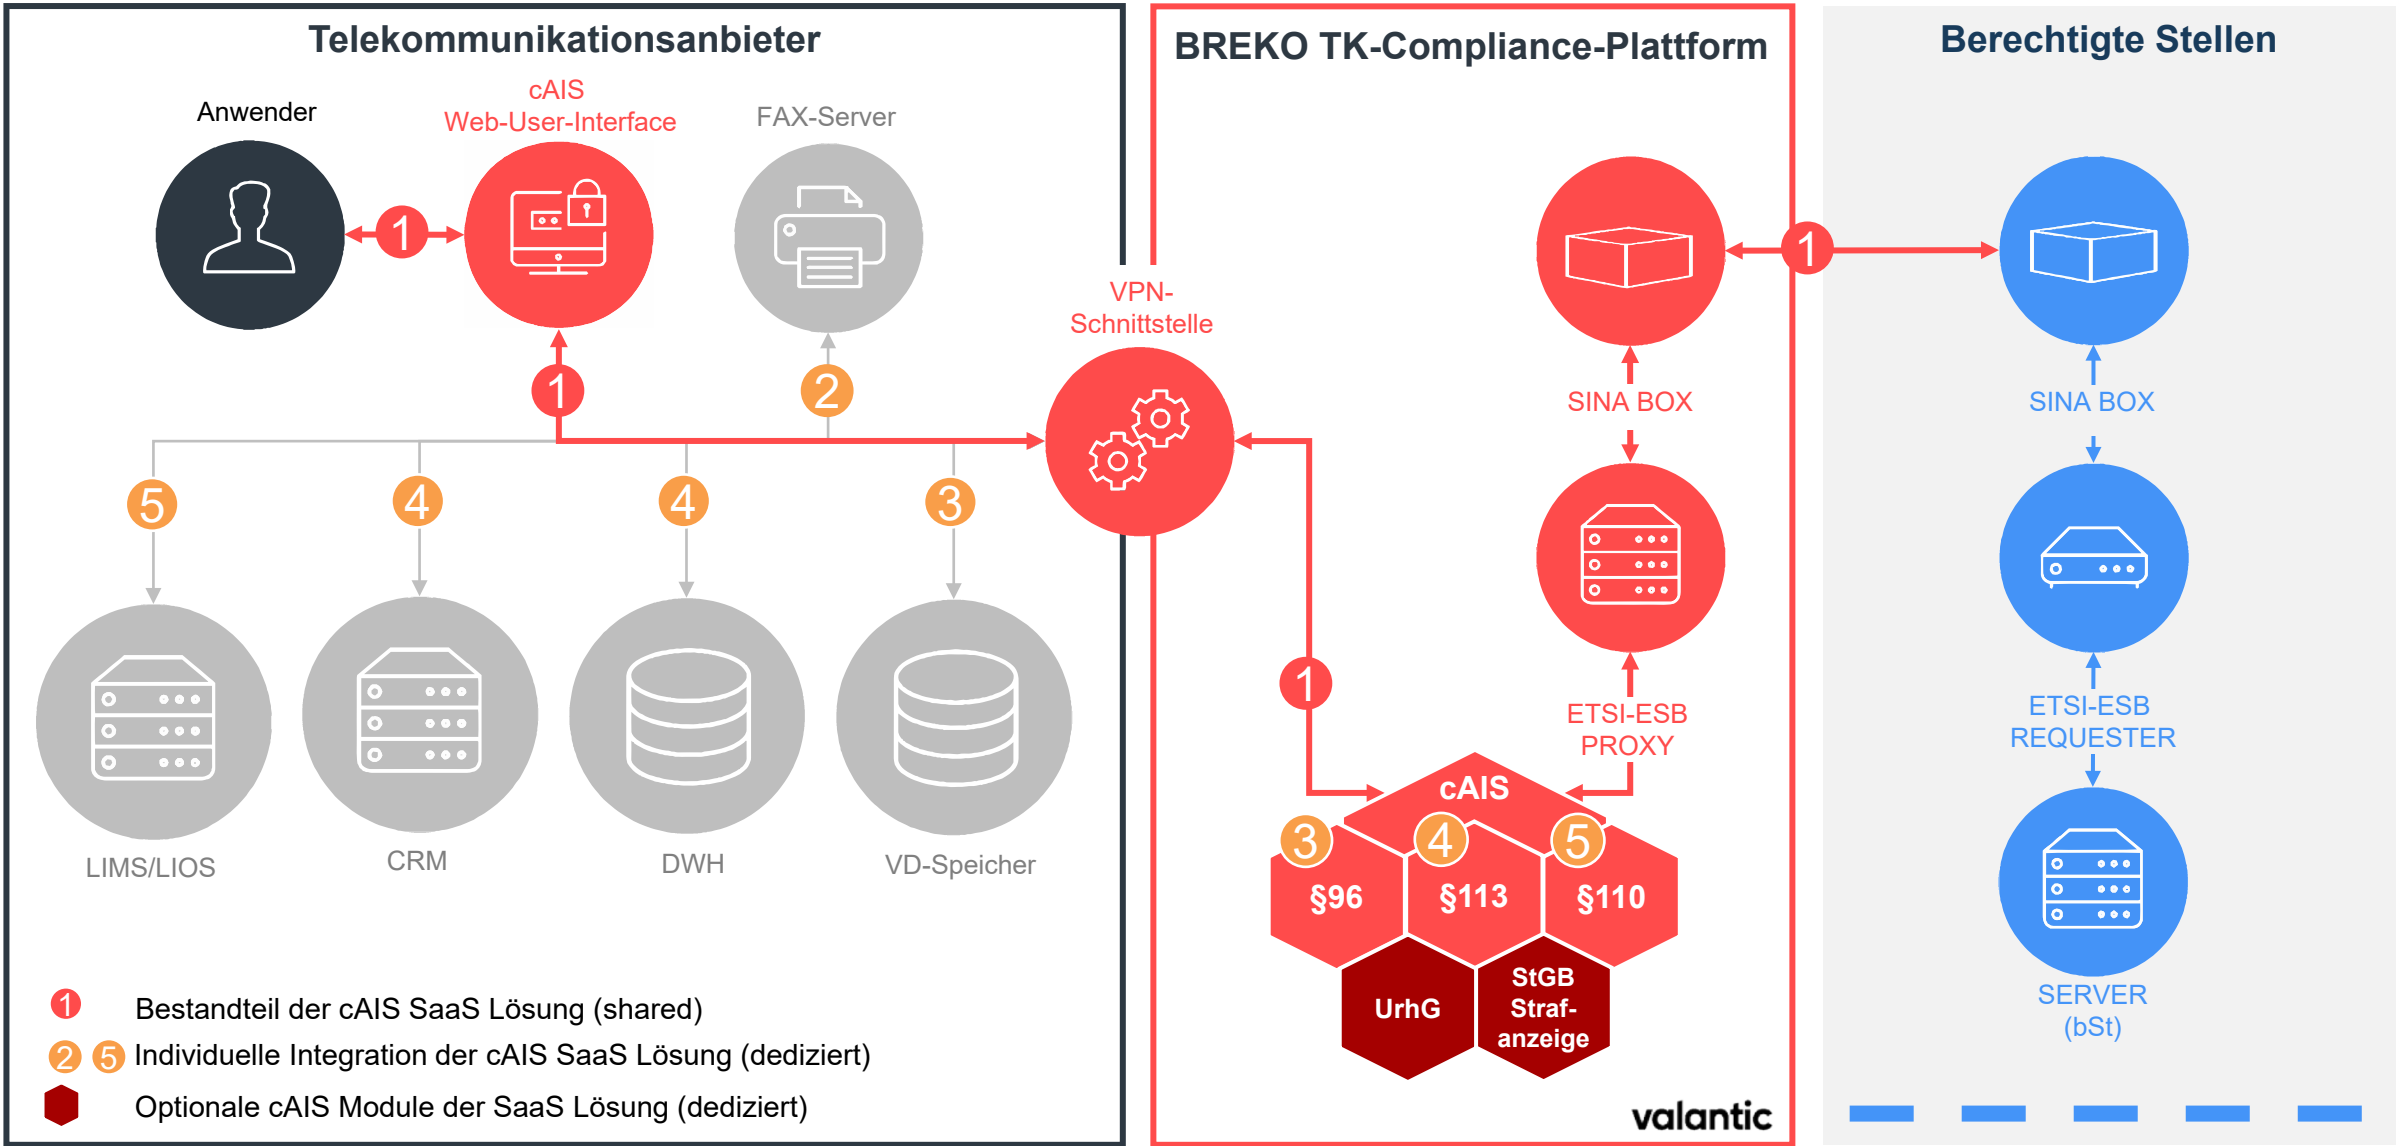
Telekommunikationsanbieter

Anwender

cAIS
Web-User-Interface

FAX-Server

1

1

2

VPN-
Schnittstelle

5

4

4

3

LIMS/LIOS

CRM

DWH

VD-Speicher

1 Bestandteil der cAIS SaaS Lösung (shared)

2 5 Individuelle Integration der cAIS SaaS Lösung (dediziert)

Optionale cAIS Module der SaaS Lösung (dediziert)

BREKO TK-Compliance-Plattform

1

SINA BOX

1

ETSI-ESB
PROXY

cAIS

3 §96

4 §113

5 §110

UrhG

StGB
Straf-
anzeige

valantic

Berechtigte Stellen

SINA BOX

ETSI-ESB
REQUESTER

SERVER
(bSt)